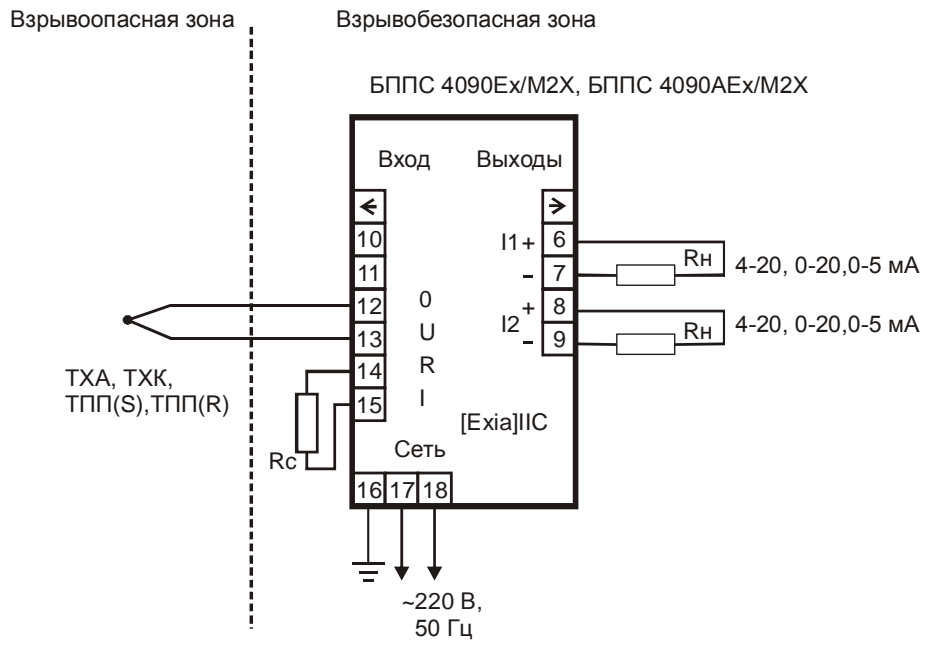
Взрывоопасная зона

Взрывобезопасная зона

БППС 4090Ex/M2X, БППС 4090AEx/M2X

Вход

Выходы

10

11

12

13

14

15

0
U
R
I

I1 +
-

6

7

Rн

4-20, 0-20,0-5 мА

I2 +
-

8

9

Rн

4-20, 0-20,0-5 мА

ТХА, ТХК,
ТПП(S),ТПП(R)

Rc

[Exia]IIC

Сеть

16 17 18

~220 В,
50 Гц